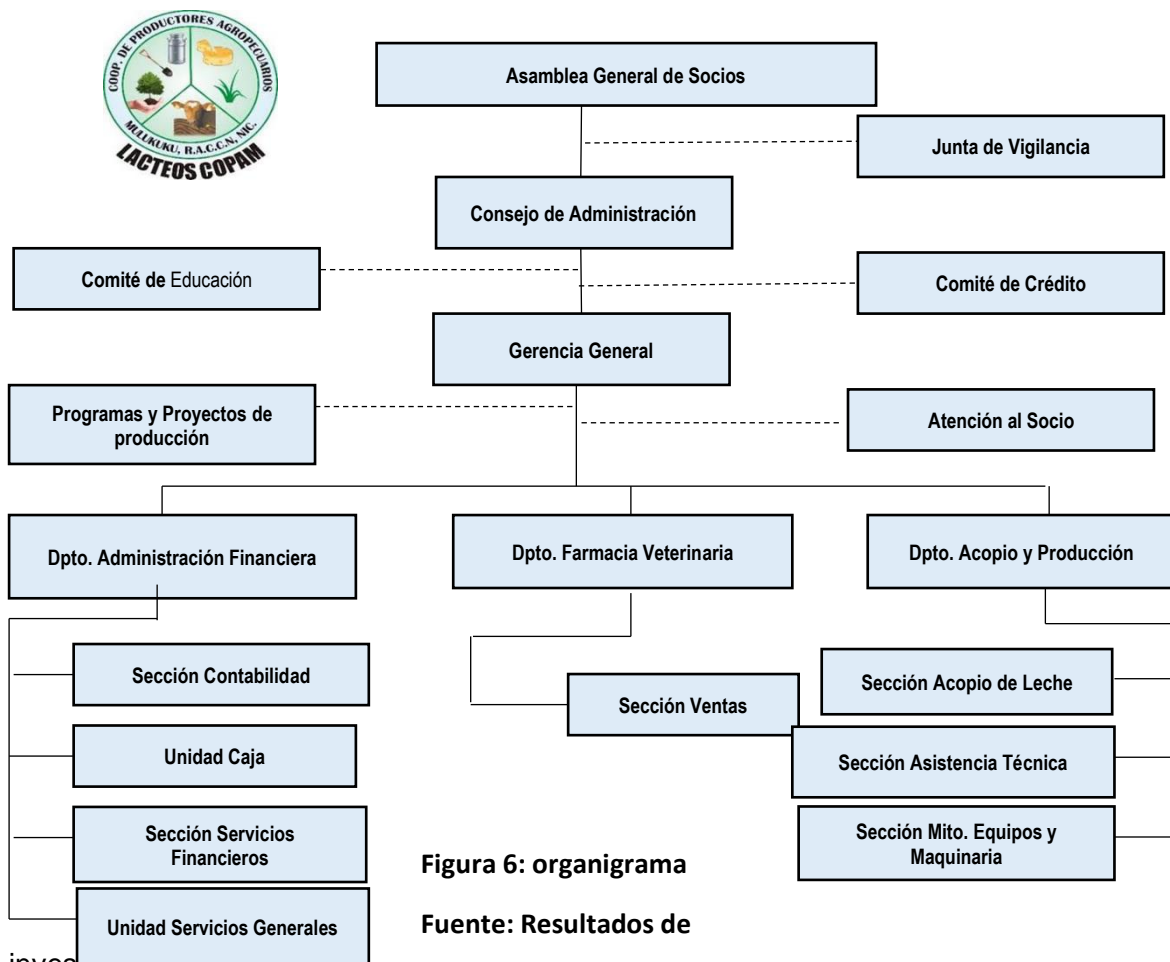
COOP. DE PRODUCTORES AGROPECUARIOS
MULUKUKU, R.A.C.C.N. NIC.
LACTEOS COPAM

Asamblea General de Socios

Junta de Vigilancia

Consejo de Administración

Comité de Educación

Comité de Crédito

Gerencia General

Programas y Proyectos de producción

Atención al Socio

Dpto. Administración Financiera

Dpto. Farmacia Veterinaria

Dpto. Acopio y Producción

Sección Contabilidad

Unidad Caja

Sección Servicios Financieros

Unidad Servicios Generales

Sección Ventas

Sección Acopio de Leche

Sección Asistencia Técnica

Sección Mito. Equipos y Maquinaria

Figura 6: organigrama

Fuente: Resultados de

inve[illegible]